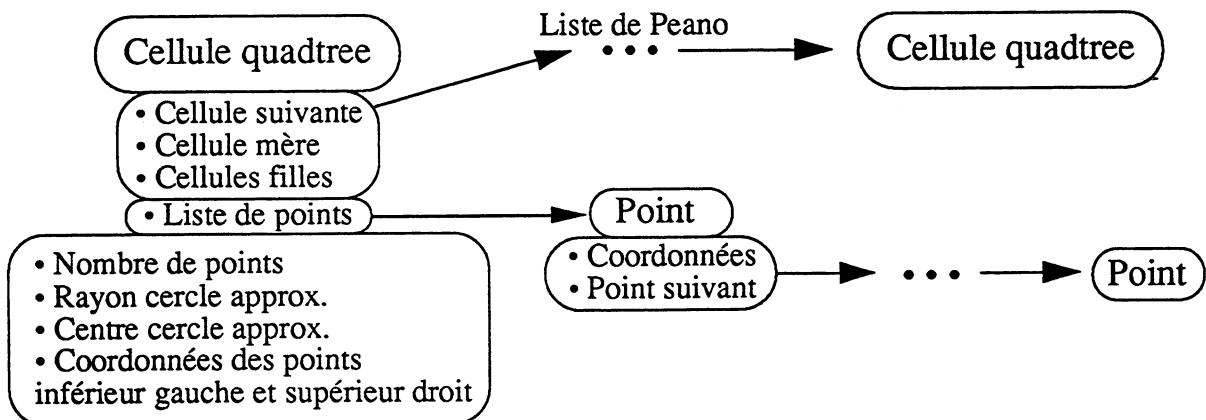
Cellule quadtree

Liste de Peano

• • •

Cellule quadtree

• Cellule suivante
• Cellule mère
• Cellules filles

• Liste de points

Point

• Nombre de points
• Rayon cercle approx.
• Centre cercle approx.
• Coordonnées des points inférieur gauche et supérieur droit

• Coordonnées
• Point suivant

• • •

Point